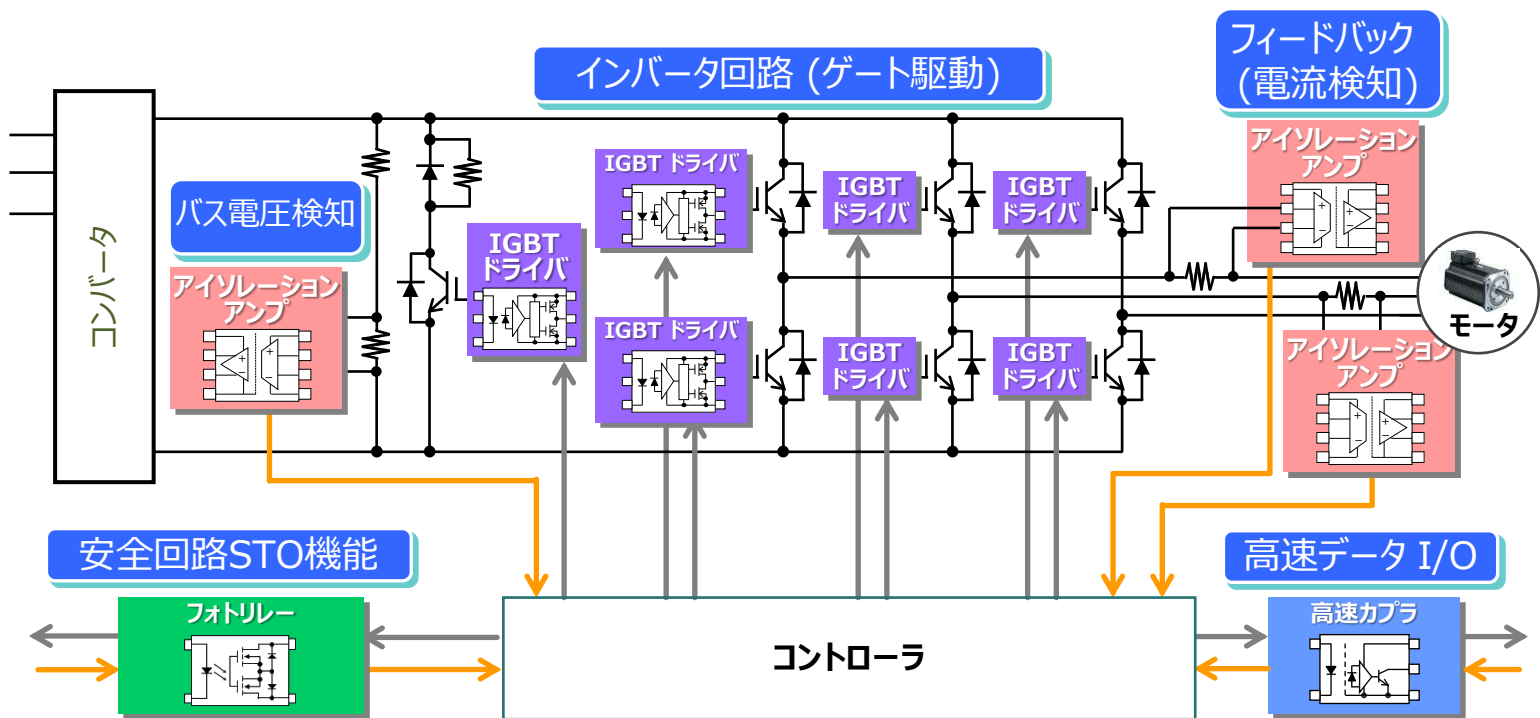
インバータ回路 (ゲート駆動)

フィードバック (電流検知)

コンバータ

バス電圧検知

アイソレーションアンプ

IGBT ドライバ

IGBT ドライバ

IGBT ドライバ

IGBT ドライバ

IGBT ドライバ

IGBT ドライバ

IGBT ドライバ

アイソレーションアンプ

モータ

アイソレーションアンプ

安全回路STO機能

高速データ I/O

フォトリレー

コントローラ

高速カプラ